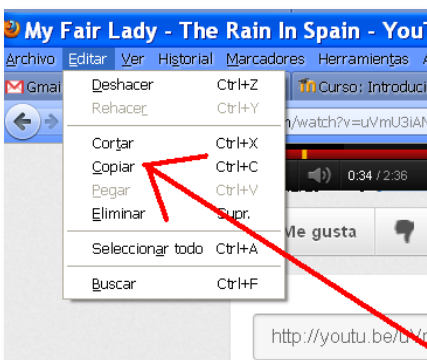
My Fair Lady - The Rain In Spain - YouT

Archivo Editar Ver Historial Marcadores Herramientas Ay

Gmai

Curso: Introduccio

n/watch?v=uVmU3iAN

Deshacer Ctrl+Z
Rehacer Ctrl+Y
Cortar Ctrl+X
Copiar Ctrl+C
Pegar Ctrl+V
Eliminar Supr.
Seleccionar todo Ctrl+A
Buscar Ctrl+F

0:34 / 2:36

Me gusta

http://youtu.be/uV